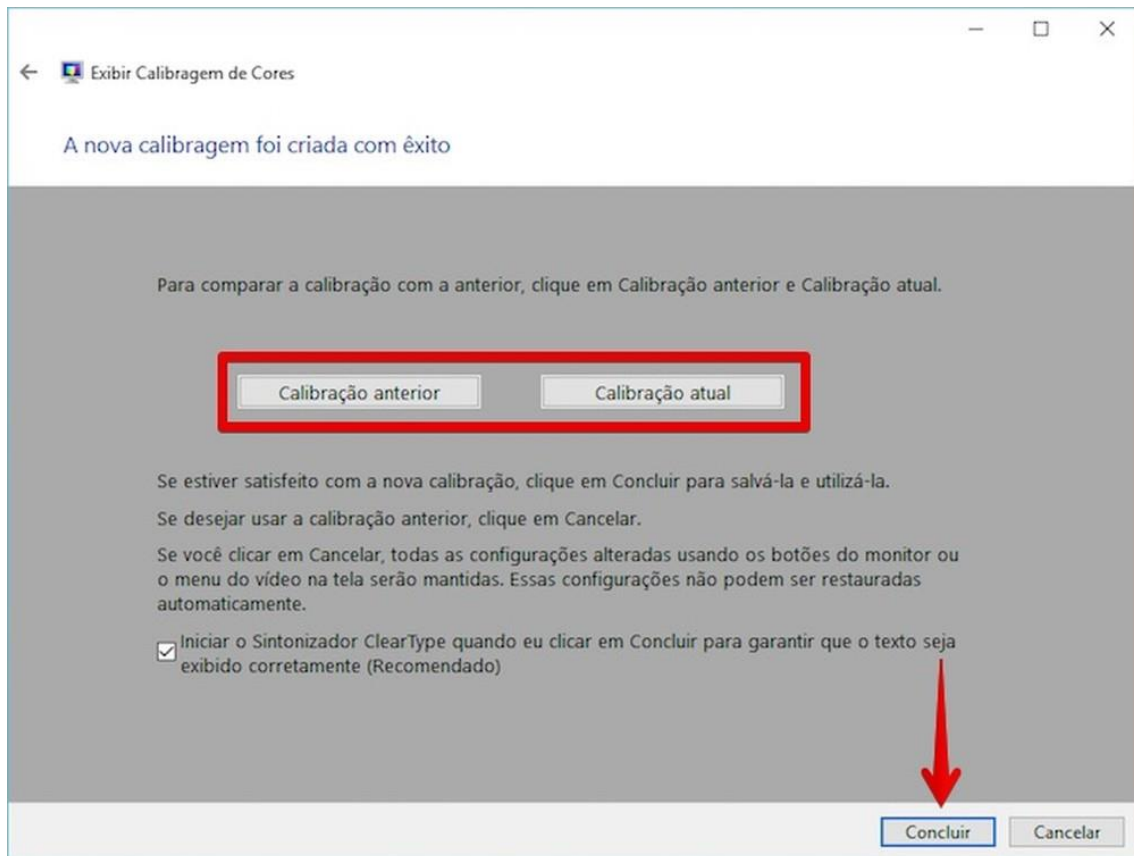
Exibir Calibragem de Cores

A nova calibragem foi criada com êxito

Para comparar a calibração com a anterior, clique em Calibração anterior e Calibração atual.

Calibração anterior

Calibração atual

Se estiver satisfeito com a nova calibração, clique em Concluir para salvá-la e utilizá-la.

Se desejar usar a calibração anterior, clique em Cancelar.

Se você clicar em Cancelar, todas as configurações alteradas usando os botões do monitor ou o menu do vídeo na tela serão mantidas. Essas configurações não podem ser restauradas automaticamente.

Iniciar o Sintonizador ClearType quando eu clicar em Concluir para garantir que o texto seja exibido corretamente (Recomendado)

Concluir

Cancelar